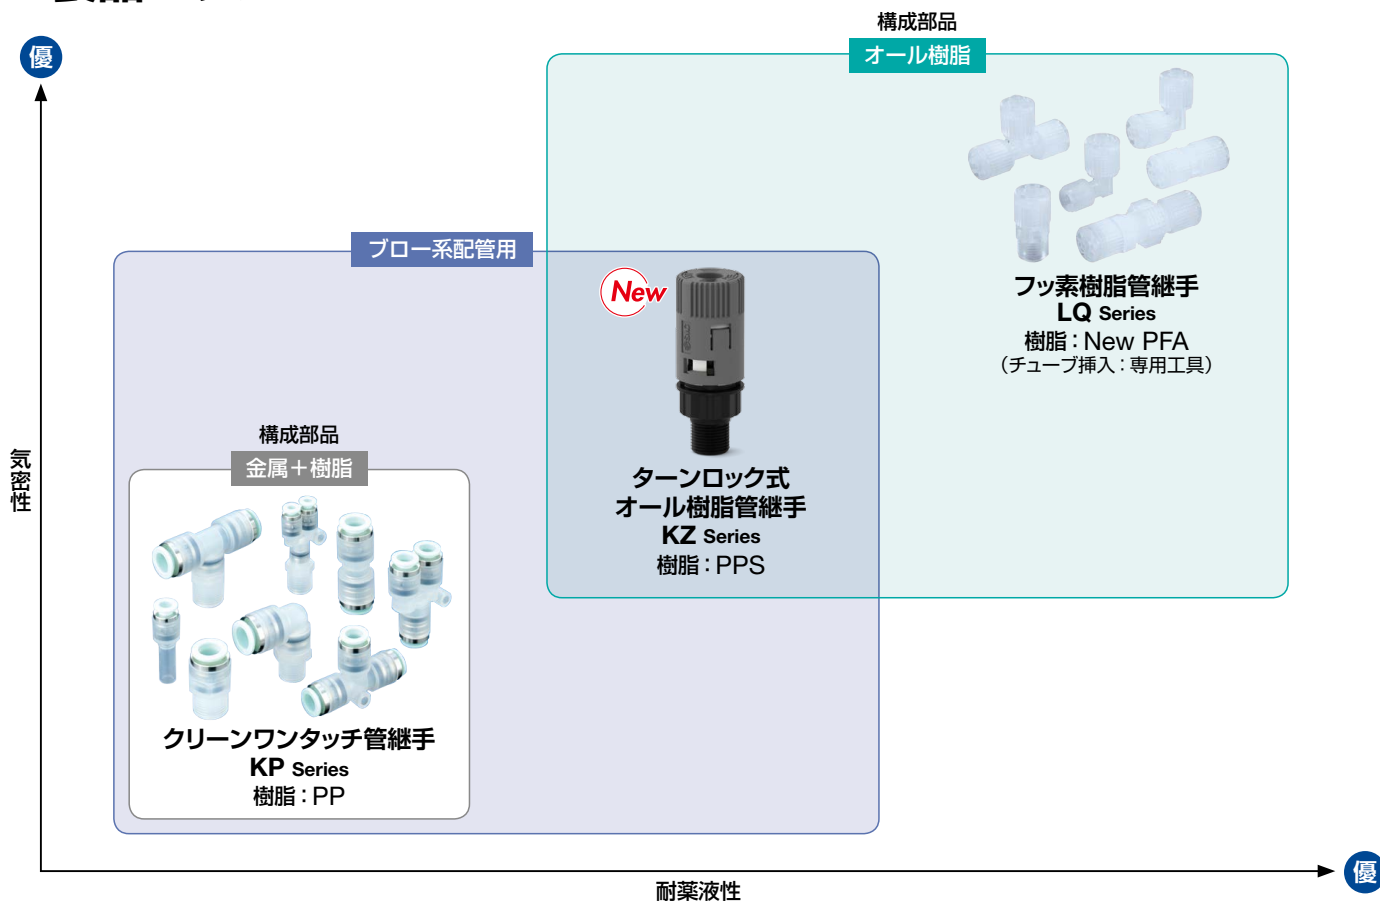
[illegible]

構成部品
オール樹脂

優

ブロー系配管用

フッ素樹脂管継手
LQ Series
樹脂：New PFA
（チューブ挿入：専用工具）

New

ターンロック式
オール樹脂管継手
KZ Series
樹脂：PPS

構成部品
金属＋樹脂

気密性

クリーンワンタッチ管継手
KP Series
樹脂：PP

優

耐薬液性